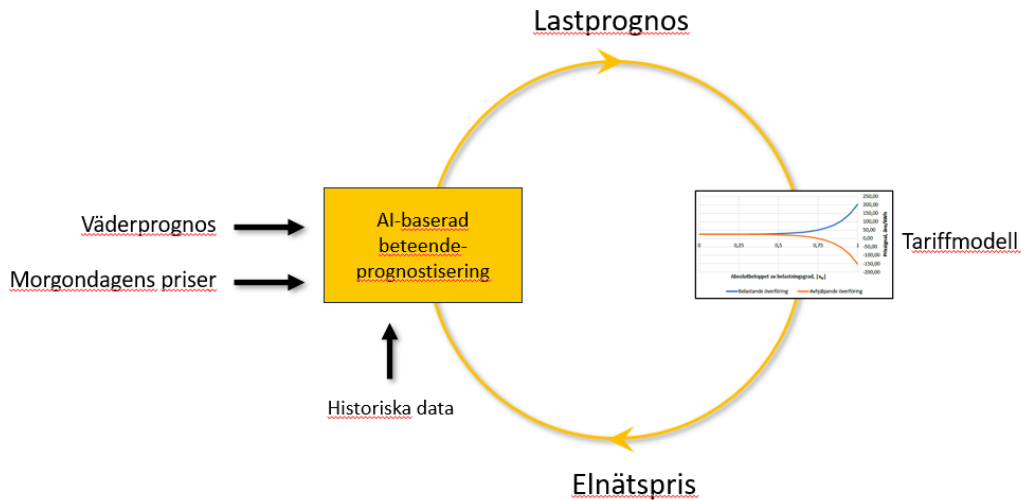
Lastprognos

Väderprognos

Morgondagens priser

AI-baserad beteendeprognostisering

Historiska data

250,00
200,00
150,00
100,00
50,00
0,00
-50,00
-100,00
-150,00
-200,00

0
0,25
0,5
0,75
1

Prissignal, öre/kWh

Absolutbeloppet av belastningsgrad, |$x_b$|

Belastande överföring
Avlastande överföring

Tariffmodell

Elnätspris